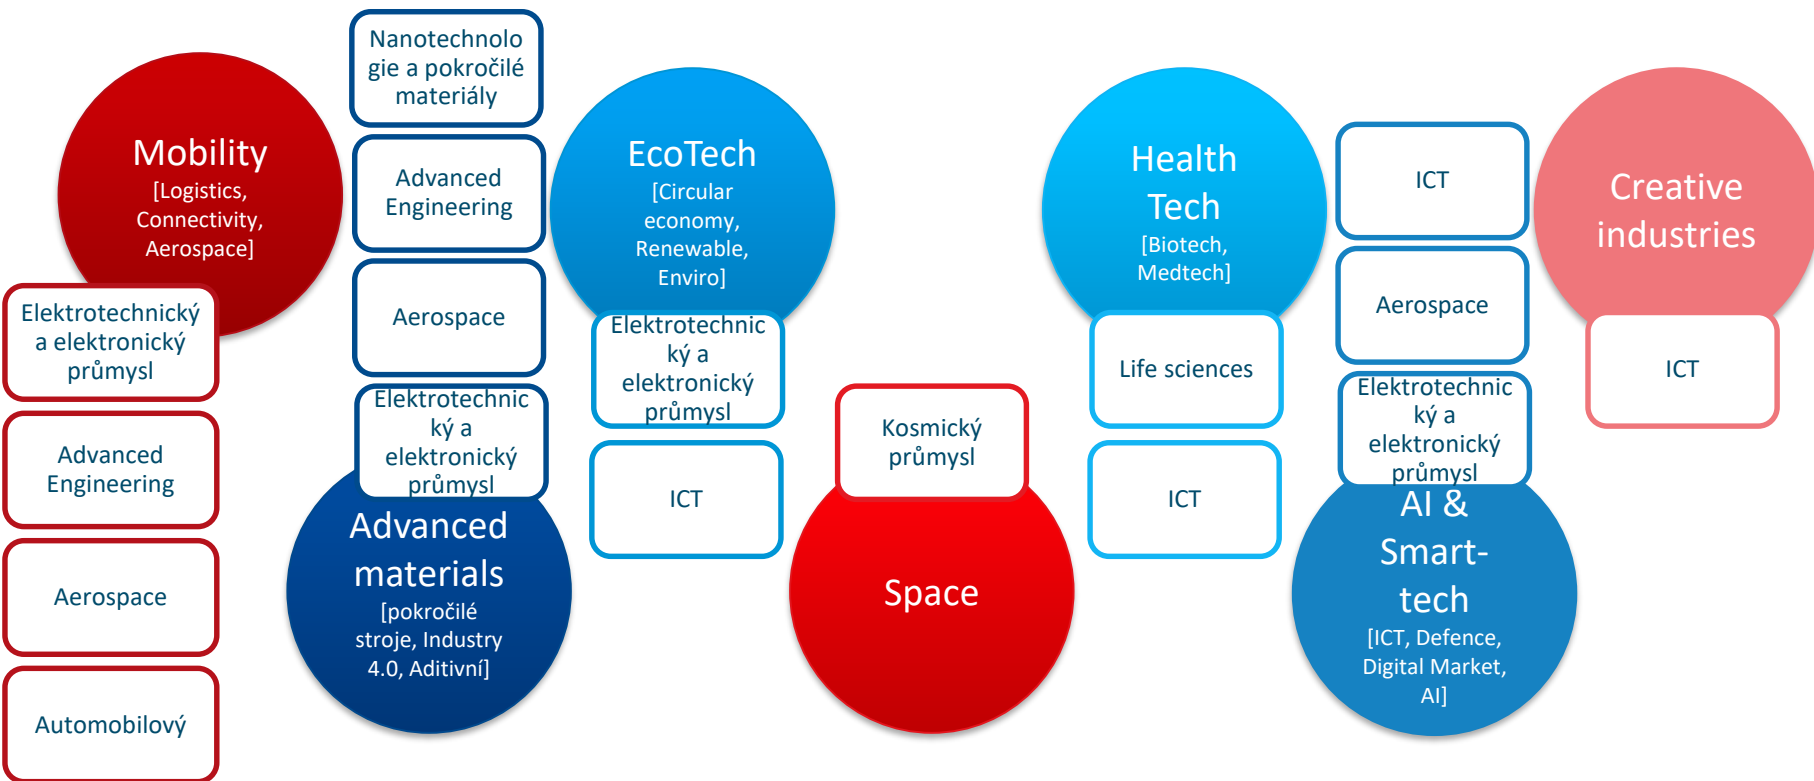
Mobility
[Logistics, Connectivity, Aerospace]

Elektrotechnický a elektronický průmysl

Advanced Engineering

Aerospace

Automobilový

Nanotechnologie a pokročilé materiály

Advanced Engineering

Aerospace

Elektrotechnický a elektronický průmysl

Advanced materials
[pokročilé stroje, Industry 4.0, Aditivní]

EcoTech
[Circular economy, Renewable, Enviro]

Elektrotechnický a elektronický průmysl

ICT

Kosmický průmysl

Space

Health Tech
[Biotech, Medtech]

Life sciences

ICT

ICT

Aerospace

Elektrotechnický a elektronický průmysl

AI & Smart-tech
[ICT, Defence, Digital Market, AI]

Creative industries

ICT